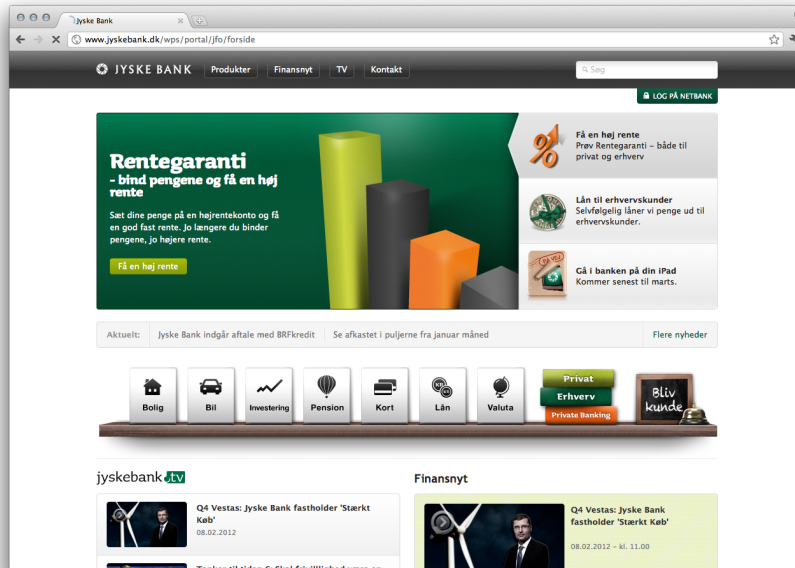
Jyske Bank

www.jyskebank.dk/wps/portal/jfo/forside

JYSKE BANK Produkter Finansnyt TV Kontakt

Søg

LOG PÅ NETBANK

Rentegaranti
- bind pengene og få en høj rente

Sæt dine penge på en højrentekonto og få en god fast rente. Jo længere du binder pengene, jo højere rente.

Få en høj rente

Få en høj rente
Prøv Rentegaranti – både til privat og erhverv

Lån til erhvervskunder
Selvfølgelig låner vi penge ud til erhvervskunder.

Gå i banken på din iPad
Kommer senest til marts.

Aktuelt: Jyske Bank indgår aftale med BRFkredit Se afkastet i puljerne fra januar måned Flere nyheder

Bolig Bil Investering Pension Kort Lån Valuta

Privat
Erhverv
Private Banking

Bliv kunde

jyskebank.tv

Q4 Vestas: Jyske Bank fastholder 'Stærkt Køb'
08.02.2012

Finansnyt

Q4 Vestas: Jyske Bank fastholder 'Stærkt Køb'
08.02.2012 - kl. 11.00